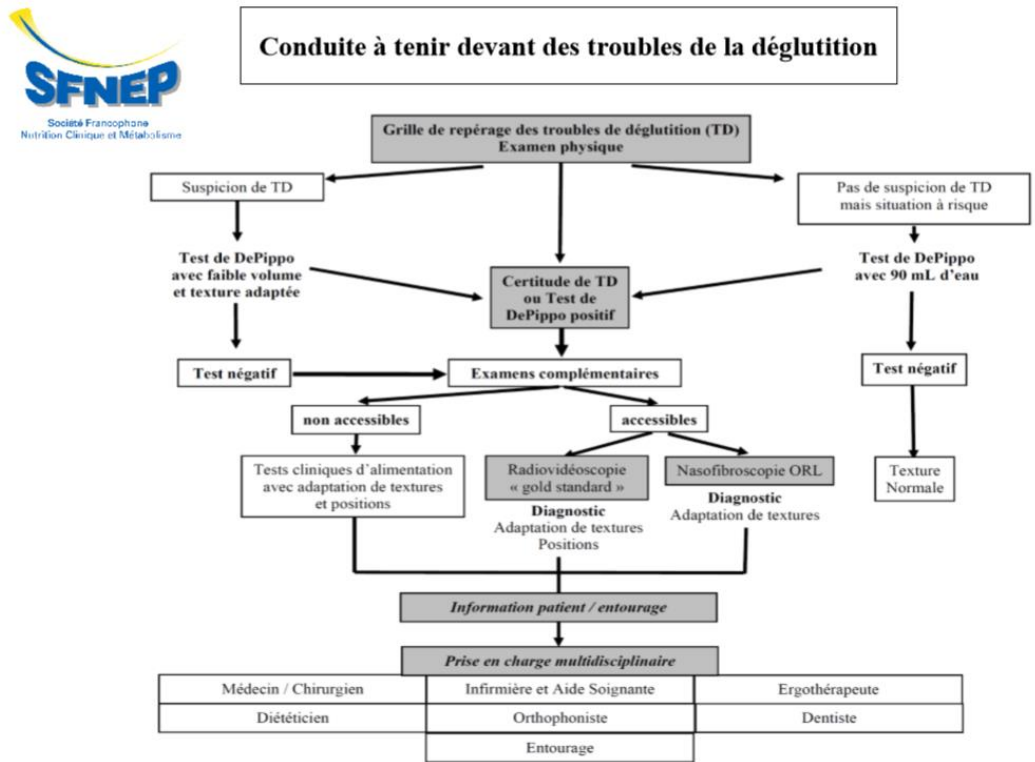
SFNEP
Société Francophone Nutrition Clinique et Métabolisme

Conduite à tenir devant des troubles de la déglutition

Grille de repérage des troubles de déglutition (TD)
Examen physique

Suspicion de TD

Pas de suspicion de TD mais situation à risque

Test de DePippo avec faible volume et texture adaptée

Certitude de TD ou Test de DePippo positif

Test de DePippo avec 90 mL d'eau

Test négatif

Examens complémentaires

Test négatif

non accessibles

accessibles

Tests cliniques d'alimentation avec adaptation de textures et positions

Radiovidéoscopie « gold standard »
Diagnostic
Adaptation de textures
Positions

Nasofibroscopie ORL
Diagnostic
Adaptation de textures

Texture Normale

Information patient / entourage

Prise en charge multidisciplinaire

| Médecin / Chirurgien | Infirmière et Aide Soignante | Ergothérapeute |
|---|---|---|
| Diététicien | Orthophoniste | Dentiste |
| | Entourage | |